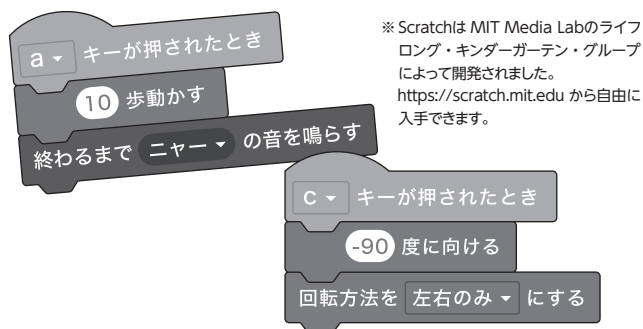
a キーが押されたとき
10 歩動かす
終わるまで ニャー の音を鳴らす

※Scratchは MIT Media Labのライフロング・キンダーガーテン・グループによって開発されました。https://scratch.mit.edu から自由に入手できます。

c キーが押されたとき
-90 度に向ける
回転方法を 左右のみ にする